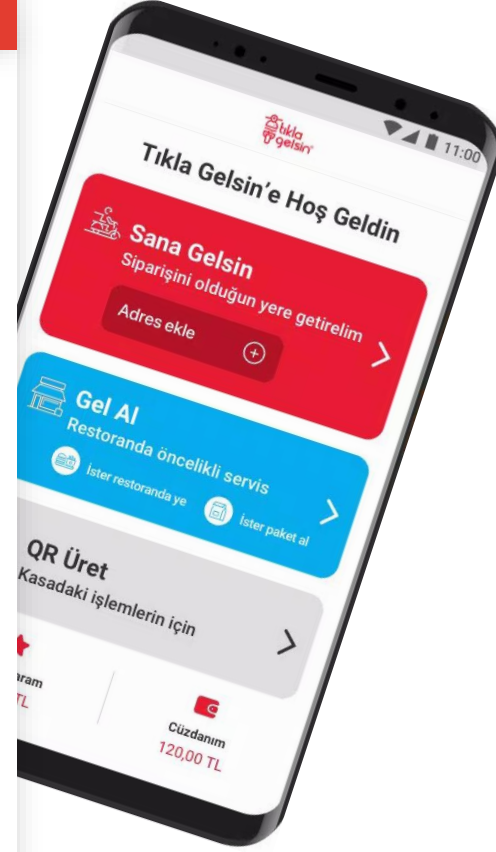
tıkla gelsin

11:00

Tıkla Gelsin'e Hoş Geldin

Sana Gelsin
Siparişini olduğun yere getirelim

Adres ekle

Gel Al
Restoranda öncelikli servis

İster restoranda ye

İster paket al

QR Üret
Kasadaki işlemlerin için

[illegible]aram
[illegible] TL

Cüzdanım
120,00 TL